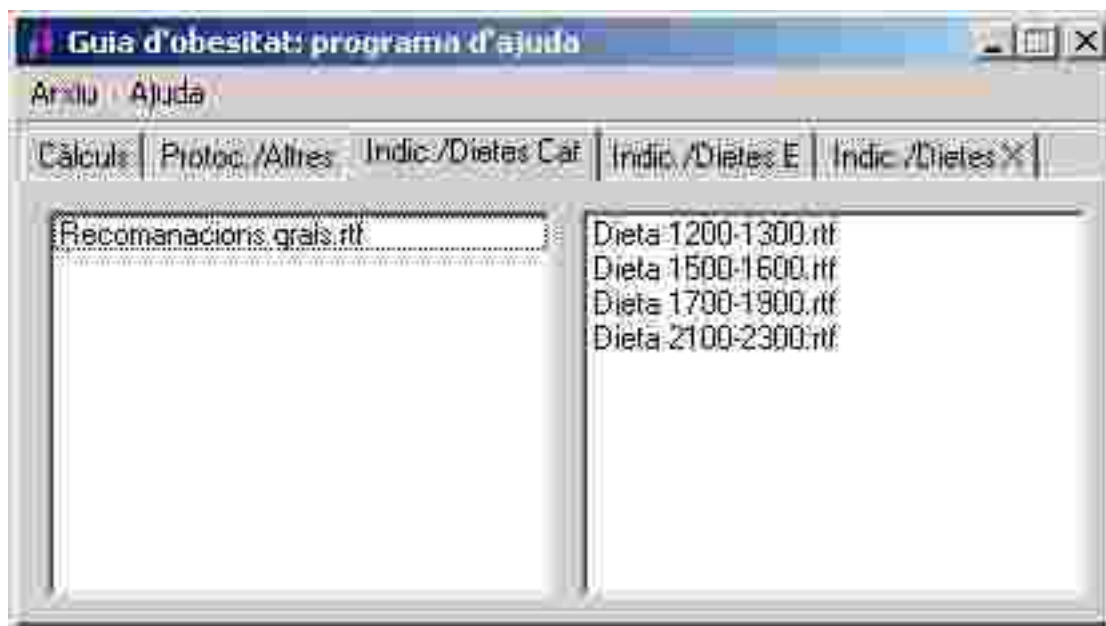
Guia d'obesitat: programa d'ajuda

Arxiu Ajuda

Càlculs | Protoc./Altres | Indic./Dietes Car | Indic./Dietes E | Indic./Dietes X

Recomanacions grals.rtf

Dieta 1200-1300.rtf
Dieta 1500-1600.rtf
Dieta 1700-1900.rtf
Dieta 2100-2300.rtf